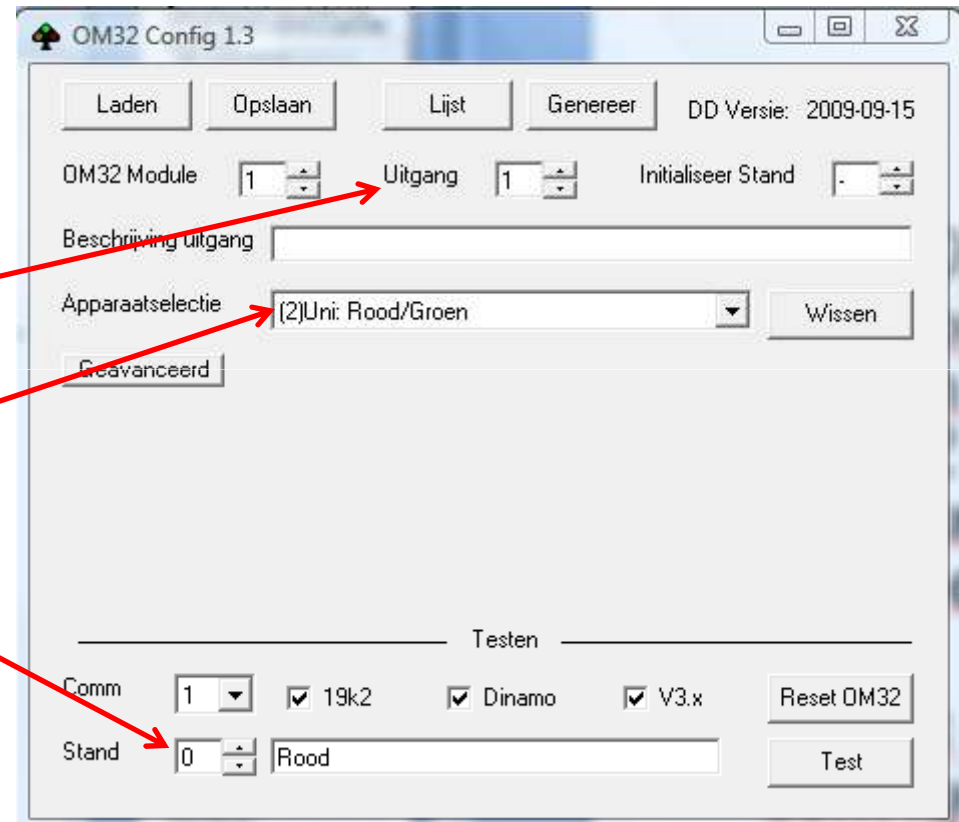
OM32 Config 1.3

Laden Opslaan Lijst Genereer DD Versie: 2009-09-15

OM32 Module 1 Uitgang 1 Initialiseer Stand -

Beschrijving uitgang

Apparaatselectie (2)Uni: Rood/Groen Wissen

Geavanceerd

Testen

Comm 1 19k2 Dinamo V3.x Reset OM32

Stand 0 Rood Test